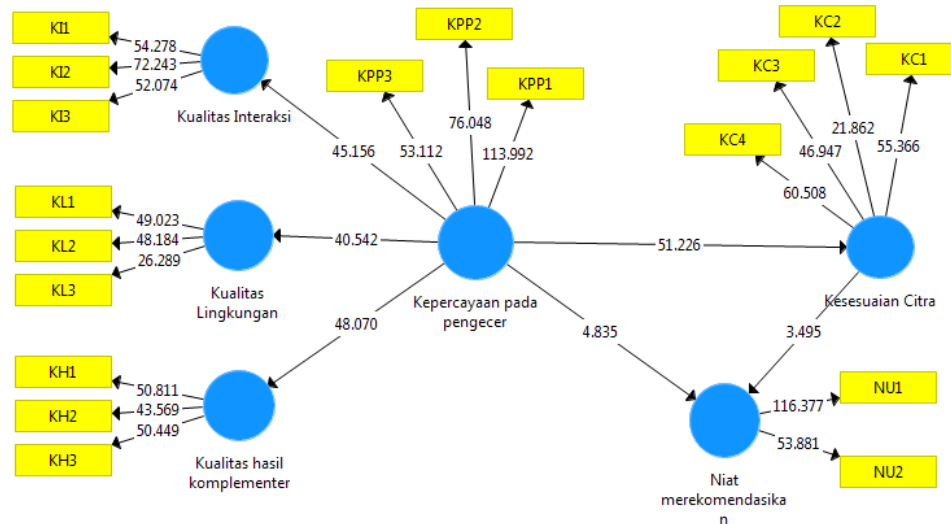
KI1
KI2
KI3
54.278
72.243
52.074
Kualitas Interaksi
KPP3
KPP2
KPP1
53.112
76.048
113.992
45.156
KC2
KC3
KC1
KC4
21.862
46.947
55.366
60.508
KL1
KL2
KL3
49.023
48.184
26.289
Kualitas Lingkungan
40.542
51.226
Kepercayaan pada pengecer
Kesesuaian Citra
48.070
4.835
3.495
KH1
KH2
KH3
50.811
43.569
50.449
Kualitas hasil komplementer
116.377
53.881
NU1
NU2
Niat merekomendasikan